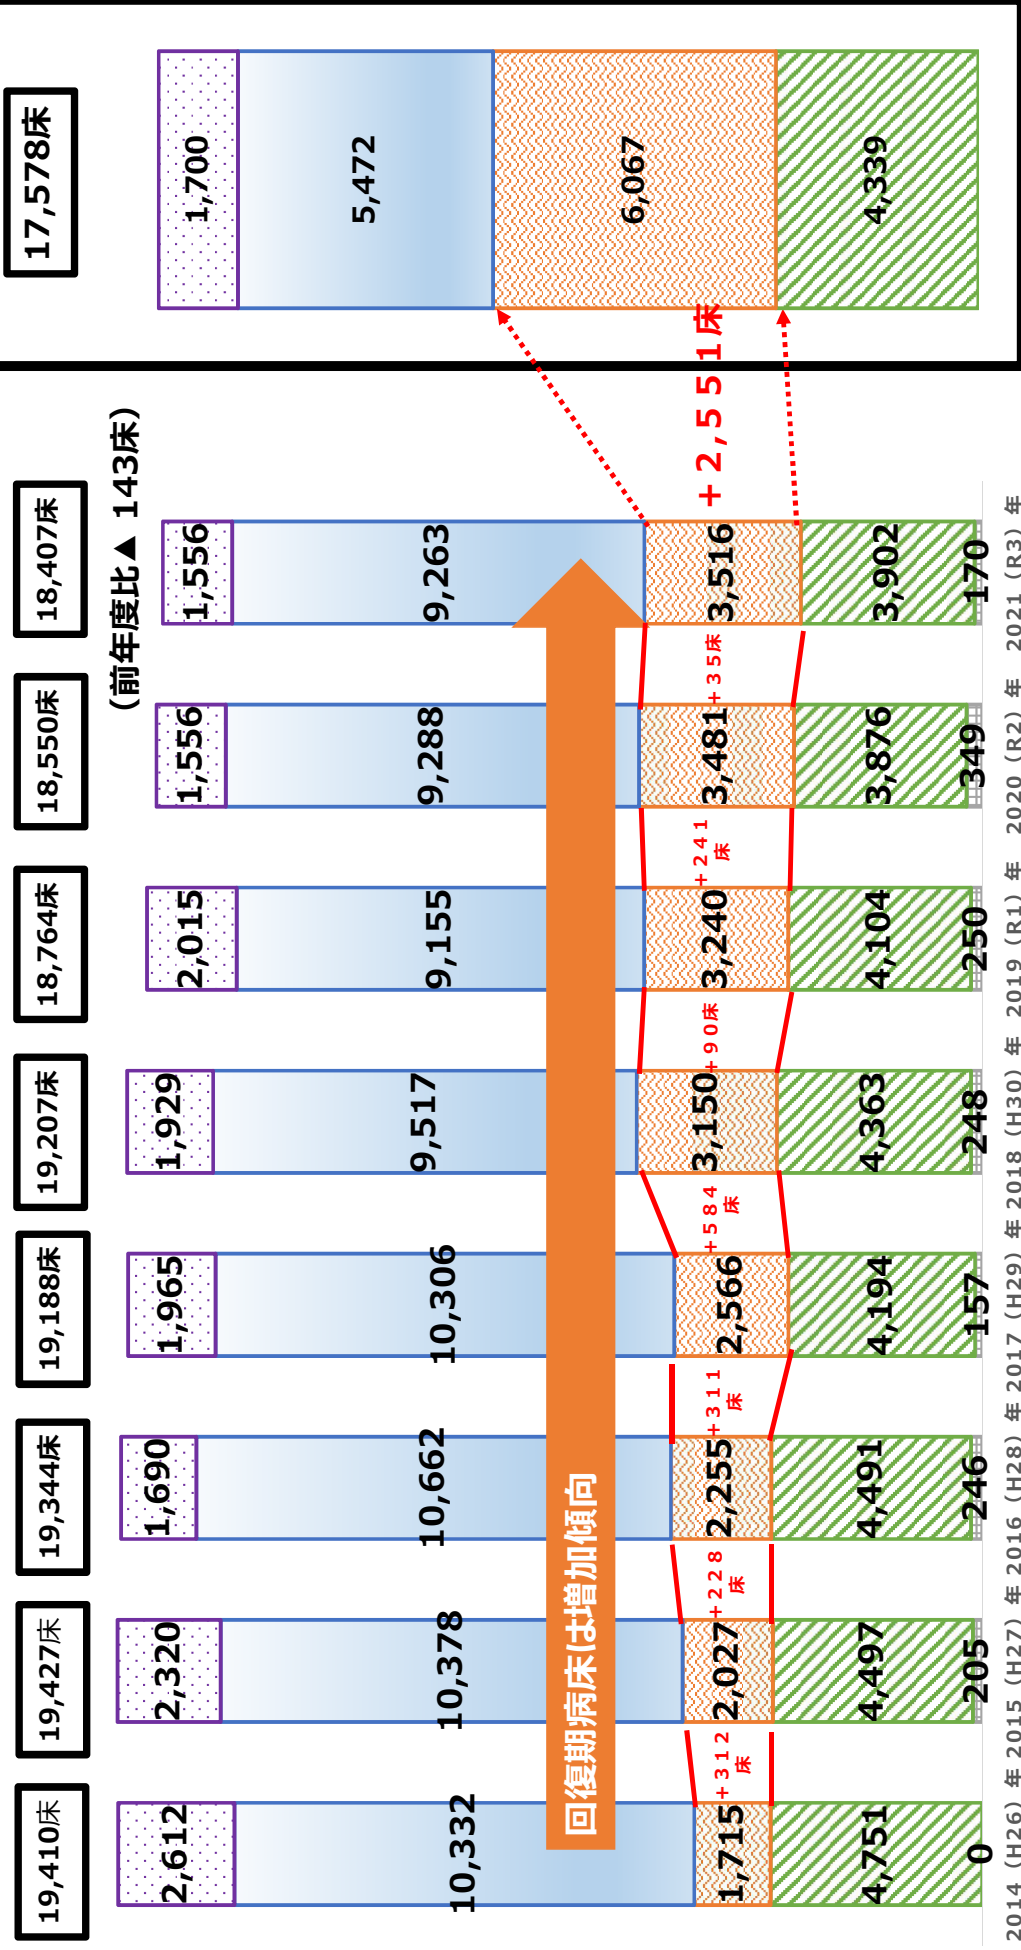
17,578床

1,700
5,472
6,067
4,339

＋２,５５１床

（前年度比▲ 143床）

回復期病床は増加傾向

2014（H26）年
19,410床
2,612
10,332
1,715
4,751
0

＋３１２床

2015（H27）年
19,427床
2,320
10,378
2,027
4,497
205

＋２２８床

2016（H28）年
19,344床
1,690
10,662
2,255
4,491
246

＋３１１床

2017（H29）年
19,188床
1,965
10,306
2,566
4,194
157

＋５８４床

2018（H30）年
19,207床
1,929
9,517
3,150
4,363
248

＋９０床

2019（R1）年
18,764床
2,015
9,155
3,240
4,104
250

＋２４１床

2020（R2）年
18,550床
1,556
9,288
3,481
3,876
349

＋３５床

2021（R3）年
18,407床
1,556
9,263
3,516
3,902
170